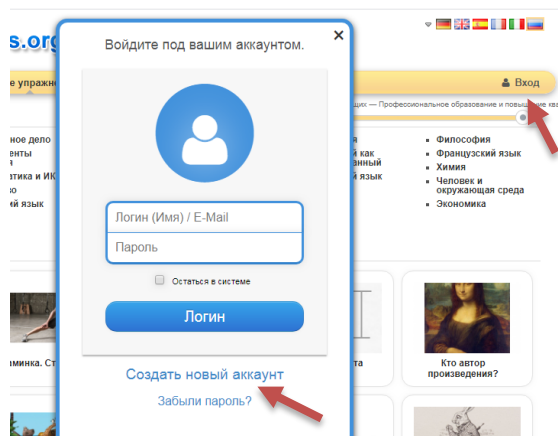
s.org

е упражн

ое дело
енты
ы
тика и ИК
й язык

минка. Ст

я
как
анный
язык

щих — Профессиональное образование и повыш ние ква

Вход

Философия
Французский язык
Химия
Человек и окружающая среда
Экономика

Кто автор произведения?

Войдите под вашим аккаунтом.

×

Логин (Имя) / E-Mail

Пароль

Оставаться в системе

Логин

Создать новый аккаунт

Забыли пароль?